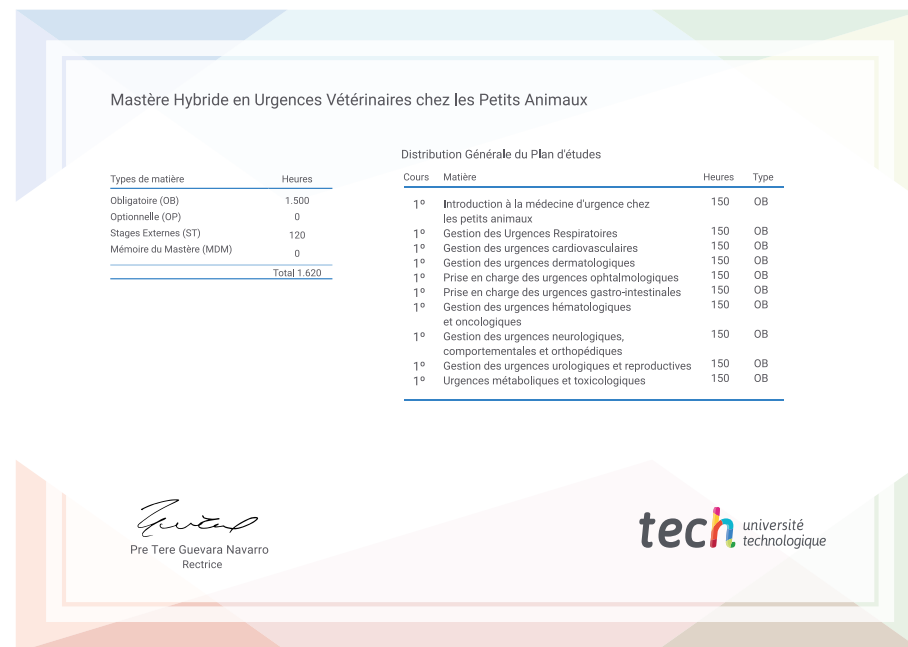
Mastère Hybride en Urgences Vétérinaires chez les Petits Animaux

| Types de matière | Heures |
|---|---|
| Obligatoire (OB) | 1.500 |
| Optionnelle (OP) | 0 |
| Stages Externes (ST) | 120 |
| Mémoire du Mastère (MDM) | 0 |
| | Total 1.620 |

Distribution Générale du Plan d'études

| Cours | Matière | Heures | Type |
|---|---|---|---|
| 1º | Introduction à la médecine d'urgence chez les petits animaux | 150 | OB |
| 1º | Gestion des Urgences Respiratoires | 150 | OB |
| 1º | Gestion des urgences cardiovasculaires | 150 | OB |
| 1º | Gestion des urgences dermatologiques | 150 | OB |
| 1º | Prise en charge des urgences ophtalmologiques | 150 | OB |
| 1º | Prise en charge des urgences gastro-intestinales | 150 | OB |
| 1º | Gestion des urgences hématologiques et oncologiques | 150 | OB |
| 1º | Gestion des urgences neurologiques, comportementales et orthopédiques | 150 | OB |
| 1º | Gestion des urgences urologiques et reproductives | 150 | OB |
| 1º | Urgences métaboliques et toxicologiques | 150 | OB |

Pre Tere Guevara Navarro
Rectrice

tech université technologique